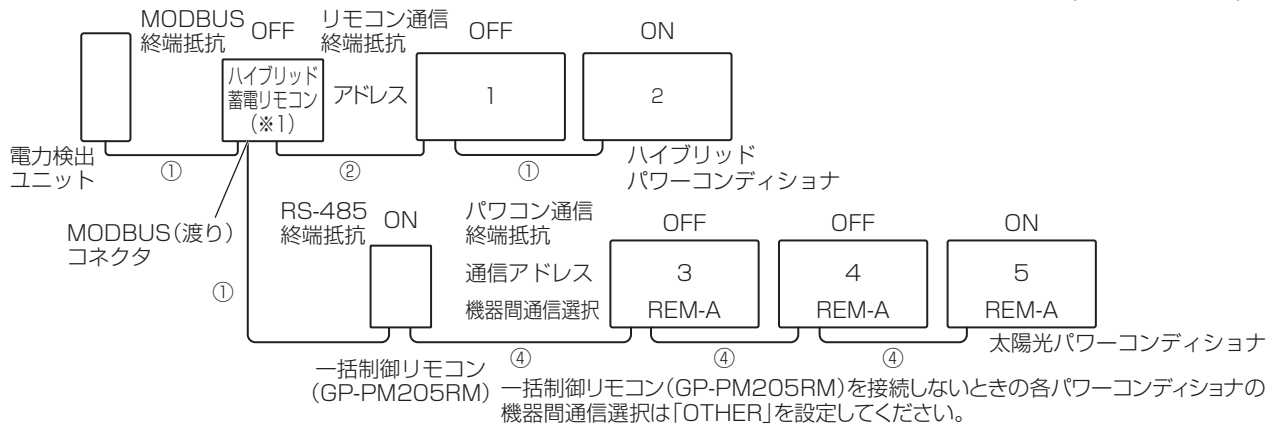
MODBUS 終端抵抗 OFF

リモコン通信 終端抵抗 OFF

ON

ハイブリッド 蓄電リモコン (※1)

アドレス

1

2

電力検出 ユニット

①

②

①

ハイブリッド パワーコンディショナ

RS-485 終端抵抗 ON

パワコン通信 終端抵抗

OFF

OFF

ON

MODBUS(渡り) コネクタ

通信アドレス

3

4

5

①

機器間通信選択

REM-A

REM-A

REM-A

④

④

④

太陽光パワーコンディショナ

一括制御リモコン (GP-PM205RM)

一括制御リモコン(GP-PM205RM)を接続しないときの各パワーコンディショナの機器間通信選択は「OTHER」を設定してください。